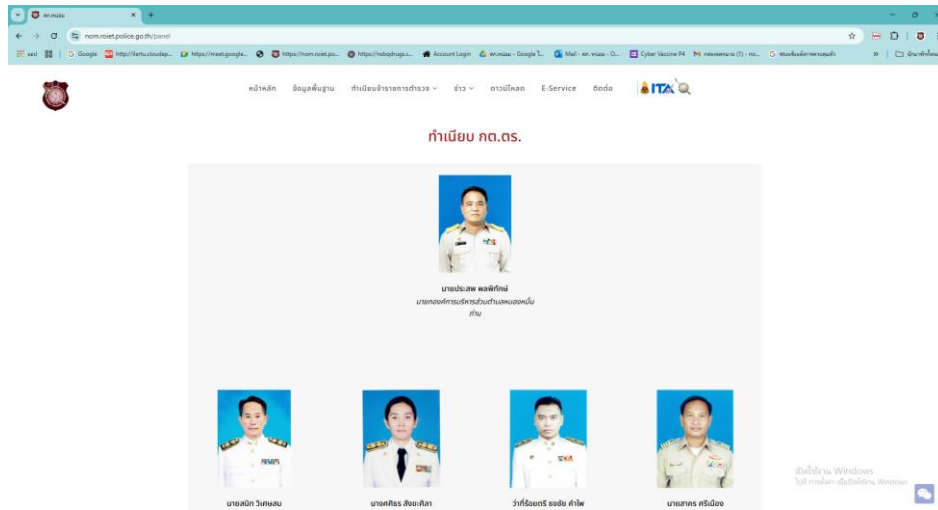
สภ.หนอม

nom.roiet.police.go.th/panel

Google https://lertu.cloudap... https://meet.google... https://nom.roiet.po... https://nobqdrugs.c... Account Login สภ.หนอม - Google ไ... Mail - สภ.หนอม - O... Cyber Vaccine P4 กล่องจดหมาย (1) - no... แบบฟอร์มบริการตรวจสุขภาพ

หน้าหลัก ข้อมูลพื้นฐาน ทำเนียบข้าราชการตำรวจ ข่าว ดาวน์โหลด E-Service ติดต่อ ITA

ทำเนียบ กต.ตร.

นายประสพ พลพิทักษ์
นายกองค์การบริหารส่วนตำบลหนองหมื่นถ่าน

นายสนิท วิเศษสม

นางศศิธร สังขะศิลา

ว่าที่ร้อยตรี ธงชัย คำไพ

นายสาคร ศรีเมือง

เปิดใช้งาน Windows
ไปที่ การตั้งค่า เพื่อเปิดใช้งาน Windows